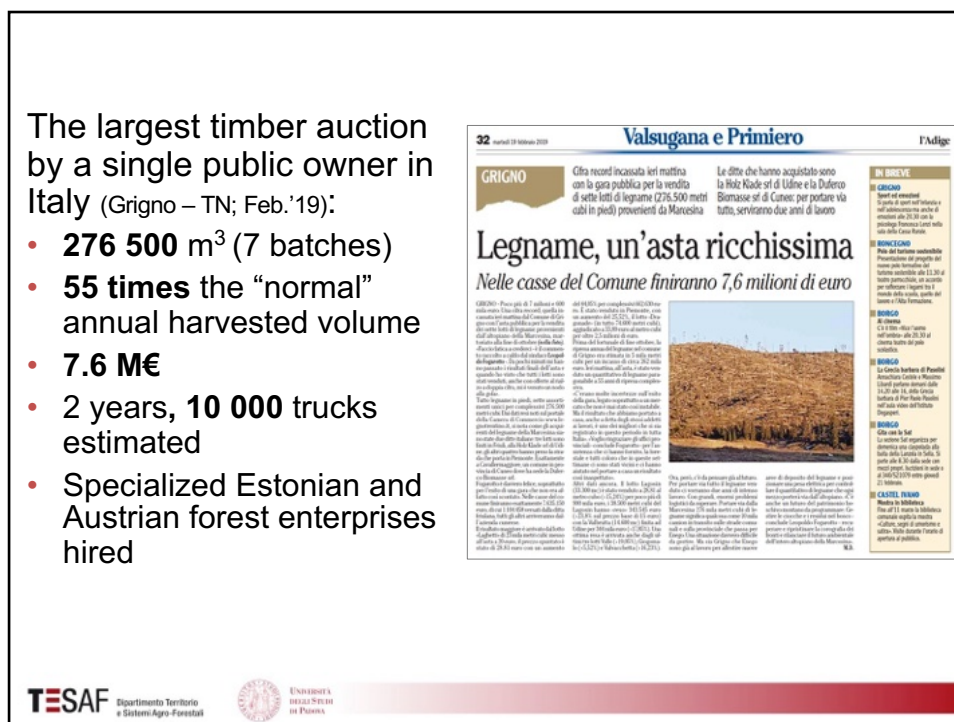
The largest timber auction by a single public owner in Italy (Grigno – TN; Feb.'19):

- **276 500** m$^3$ (7 batches)
- **55 times** the "normal" annual harvested volume
- **7.6 M€**
- 2 years**, 10 000** trucks estimated
- Specialized Estonian and Austrian forest enterprises hired

32 martedì 19 febbraio 2019 Valsugana e Primiero l'Adige

GRIGNO

Cifra record incassata ieri mattina con la gara pubblica per la vendita di sette lotti di legname (276.500 metri cubi in piedi) provenienti da Marcesina

Le ditte che hanno acquistato sono la Holz Klade srl di Udine e la Duferco Biomasse srl di Cuneo: per portare via tutto, serviranno due anni di lavoro

Legname, un'asta ricchissima

Nelle casse del Comune finiranno 7,6 milioni di euro

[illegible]

IN BREVE

GRIGNO

RONCEGNO

BORGO

BORGO

BORGO

CASTEL IVANO

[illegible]

TESAF Dipartimento Territorio e Sistemi Agro-Forestali

Università degli Studi di Padova